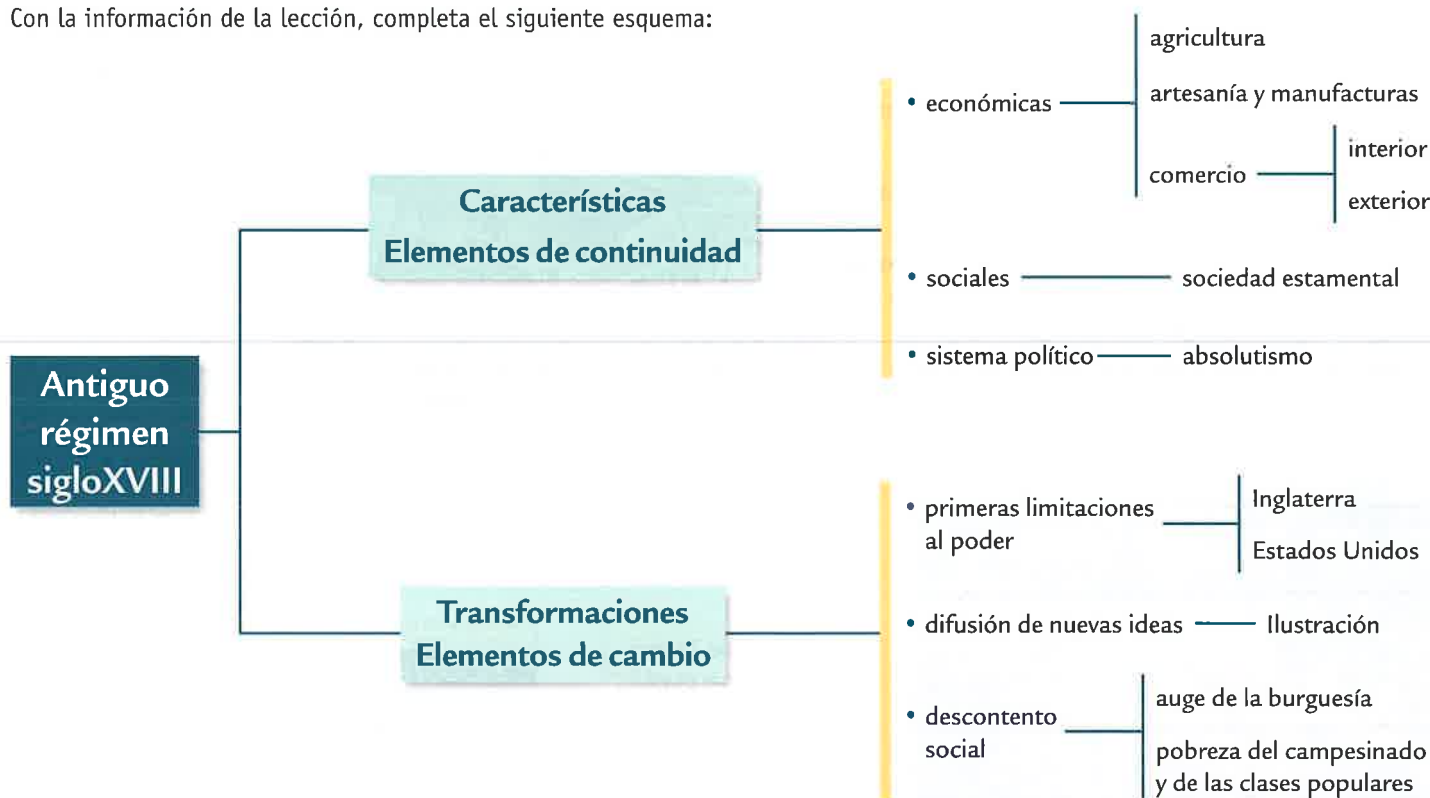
Con la información de la lección, completa el siguiente esquema:

Antiguo régimen sigloXVIII

Características
Elementos de continuidad

• económicas
agricultura
artesanía y manufacturas
comercio
interior
exterior

• sociales
sociedad estamental

• sistema político
absolutismo

Transformaciones
Elementos de cambio

• primeras limitaciones al poder
Inglaterra
Estados Unidos

• difusión de nuevas ideas
Ilustración

• descontento social
auge de la burguesía
pobreza del campesinado y de las clases populares